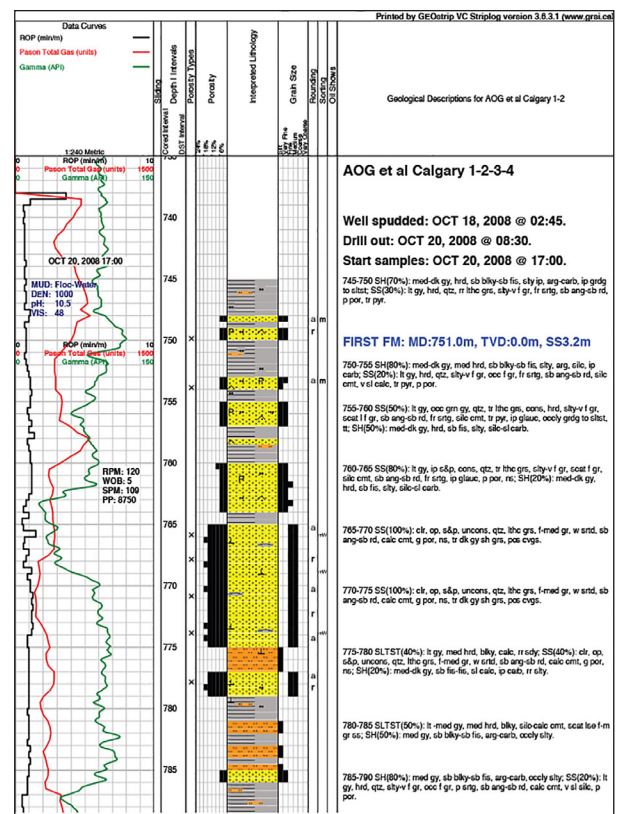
Printed by GEOstrip VC Striplog version 3.6.3.1 (www.grsi.ca)

Data Curves
ROP (min/m)
Pason Total Gas (units)
Gamma (API)

Sliding
Cored Interval
DST Interval
Depth Intervals
Porosity Types
Porosity
Interpreted Lithology
Grain Size
Rounding
Sorting
Oil Shows

Geological Descriptions for AOG et al Calgary 1-2

1:240 Metric
0 ROP (min/m) 10
0 Pason Total Gas (units) 1500
0 Gamma (API) 150

750
740
745
750
755
760
765
770
775
780
785

OCT 20, 2008 17:00

MUD: Floc-Water
DEN: 1000
pH: 10.5
VIS: 48

0 ROP (min/m) 10
0 Pason Total Gas (units) 1500
0 Gamma (API) 150

RPM: 120
WOB: 5
SPM: 109
PP: 8750

AOG et al Calgary 1-2-3-4

Well spudded: OCT 18, 2008 @ 02:45.
Drill out: OCT 20, 2008 @ 08:30.
Start samples: OCT 20, 2008 @ 17:00.

745-750 SH(70%): med-dk gy, hrd, sb blky-sb fis, slty ip, arg-carb, ip grdg to sltst; SS(30%): lt gy, hrd, qtz, rr lthc grs, slty-vf gr, fr srtg, sb ang-sb rd, p por, tr pyr.

FIRST FM: MD:751.0m, TVD:0.0m, SS3.2m

750-755 SH(80%): med-dk gy, med hrd, sb blky-sb fis, slty, arg, silc, ip carb; SS(20%): lt gy, hrd, qtz, slty-v f gr, occ f gr, fr srtg, sb ang-sb rd, silc cmt, v sl calc, tr pyr, p por.

755-760 SS(50%): lt gy, occ grn gy, qtz, tr lthc grs, cons, hrd, slty-v f gr, scat l f gr, sb ang-sb rd, fr srtg, silc cmt, tr pyr, ip glauc, occly grdg to sltst, tt; SH(50%): med-dk gy, hrd, sb fis, slty, silc-sl carb.

760-765 SS(80%): lt gy, ip s&p, cons, qtz, tr lthc grs, slty-v f gr, scat f gr, silc cmt, sb ang-sb rd, fr srtg, ip glauc, p por, ns; SH(20%): med-dk gy, hrd, sb fis, slty, silc-sl carb.

765-770 SS(100%): clr, op, s&p, uncons, qtz, lthc grs, f-med gr, w srtd, sb ang-sb rd, calc cmt, g por, ns, tr dk gy sh grs, pos cvgs.

770-775 SS(100%): clr, op, s&p, uncons, qtz, lthc grs, f-med gr, w srtd, sb ang-sb rd, calc cmt, g por, ns, tr dk gy sh grs, pos cvgs.

775-780 SLTST(40%): lt gy, med hrd, blky, calc, rr sdy; SS(40%): clr, op, s&p, uncons, qtz, lthc grs, f-med gr, w srtd, sb ang-sb rd, calc cmt, g por, ns; SH(20%): med-dk gy, sb fis-fis, sl calc, ip carb, rr slty.

780-785 SLTST(50%): lt -med gy, med hrd, blky, silc-calc cmt, scat lse f-m gr ss; SH(50%): med gy, sb blky-sb fis, arg-carb, occly slty.

785-790 SH(80%): med gy, sb blky-sb fis, arg-carb, occly slty; SS(20%): lt gy, hrd, qtz, slty-v f gr, occ f gr, p srtg, sb ang-sb rd, calc cmt, v sl silc, p por.